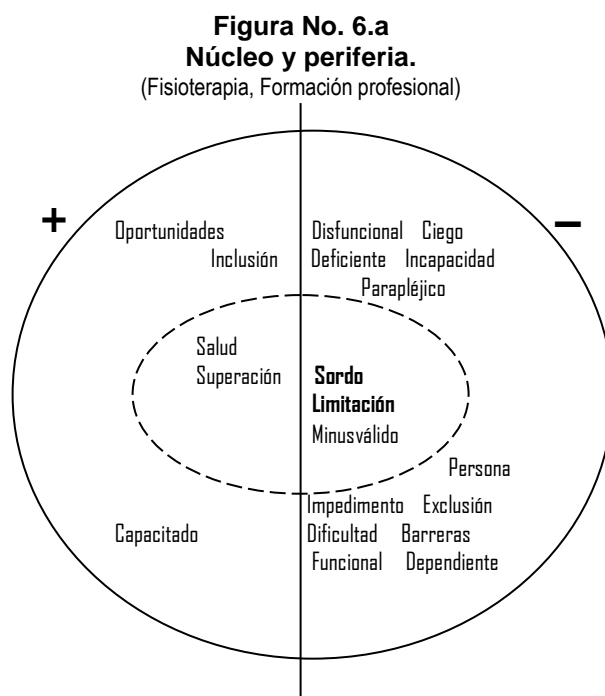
**Figura No. 6.a**
**Núcleo y periferia.**
(Fisioterapia, Formación profesional)

+

−

Oportunidades
Inclusión

Disfuncional Ciego
Deficiente Incapacidad
Parapléjico

Salud
Superación

**Sordo**
**Limitación**
Minusválido

Persona

Impedimento Exclusión
Dificultad Barreras
Funcional Dependiente

Capacitado